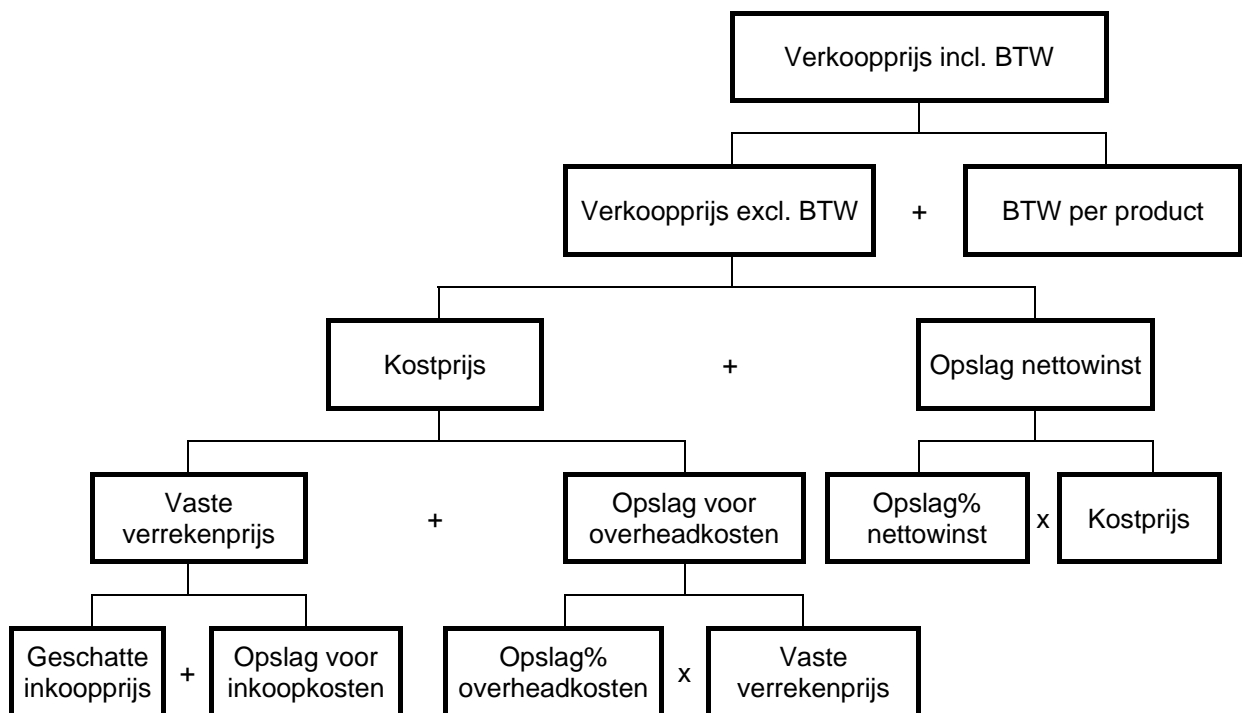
Verkoopprijs incl. BTW

Verkoopprijs excl. BTW + BTW per product

Kostprijs + Opslag nettowinst

Vaste verrekenprijs + Opslag voor overheadkosten

Opslag% nettowinst x Kostprijs

Geschatte inkoopprijs + Opslag voor inkoopkosten

Opslag% overheadkosten x Vaste verrekenprijs